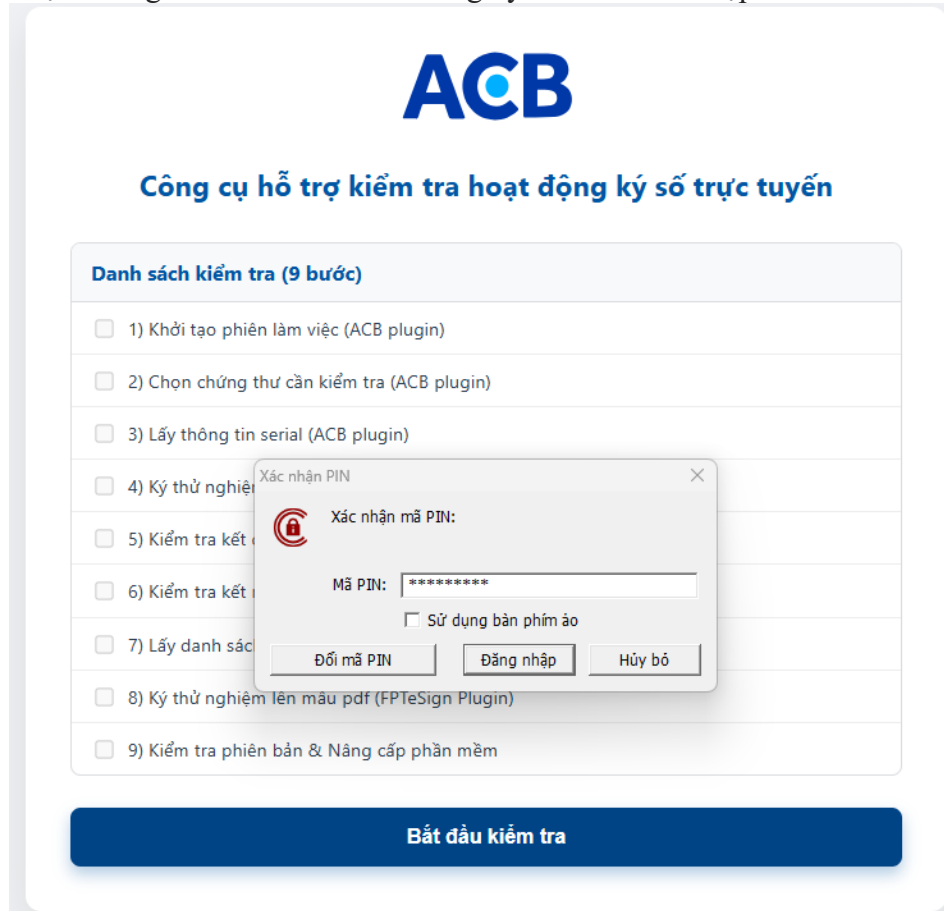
ACB

Công cụ hỗ trợ kiểm tra hoạt động ký số trực tuyến

Danh sách kiểm tra (9 bước)

1) Khởi tạo phiên làm việc (ACB plugin)

2) Chọn chứng thư cần kiểm tra (ACB plugin)

3) Lấy thông tin serial (ACB plugin)

4) Ký thử nghiệ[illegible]

5) Kiểm tra kết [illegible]

6) Kiểm tra kết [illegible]

7) Lấy danh sác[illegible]

8) Ký thử nghiệm lên mẫu pdf (FPTeSign Plugin)

9) Kiểm tra phiên bản & Nâng cấp phần mềm

Xác nhận PIN

Xác nhận mã PIN:

Mã PIN: *********

Sử dụng bàn phím ảo

Đổi mã PIN

Đăng nhập

Hủy bỏ

Bắt đầu kiểm tra